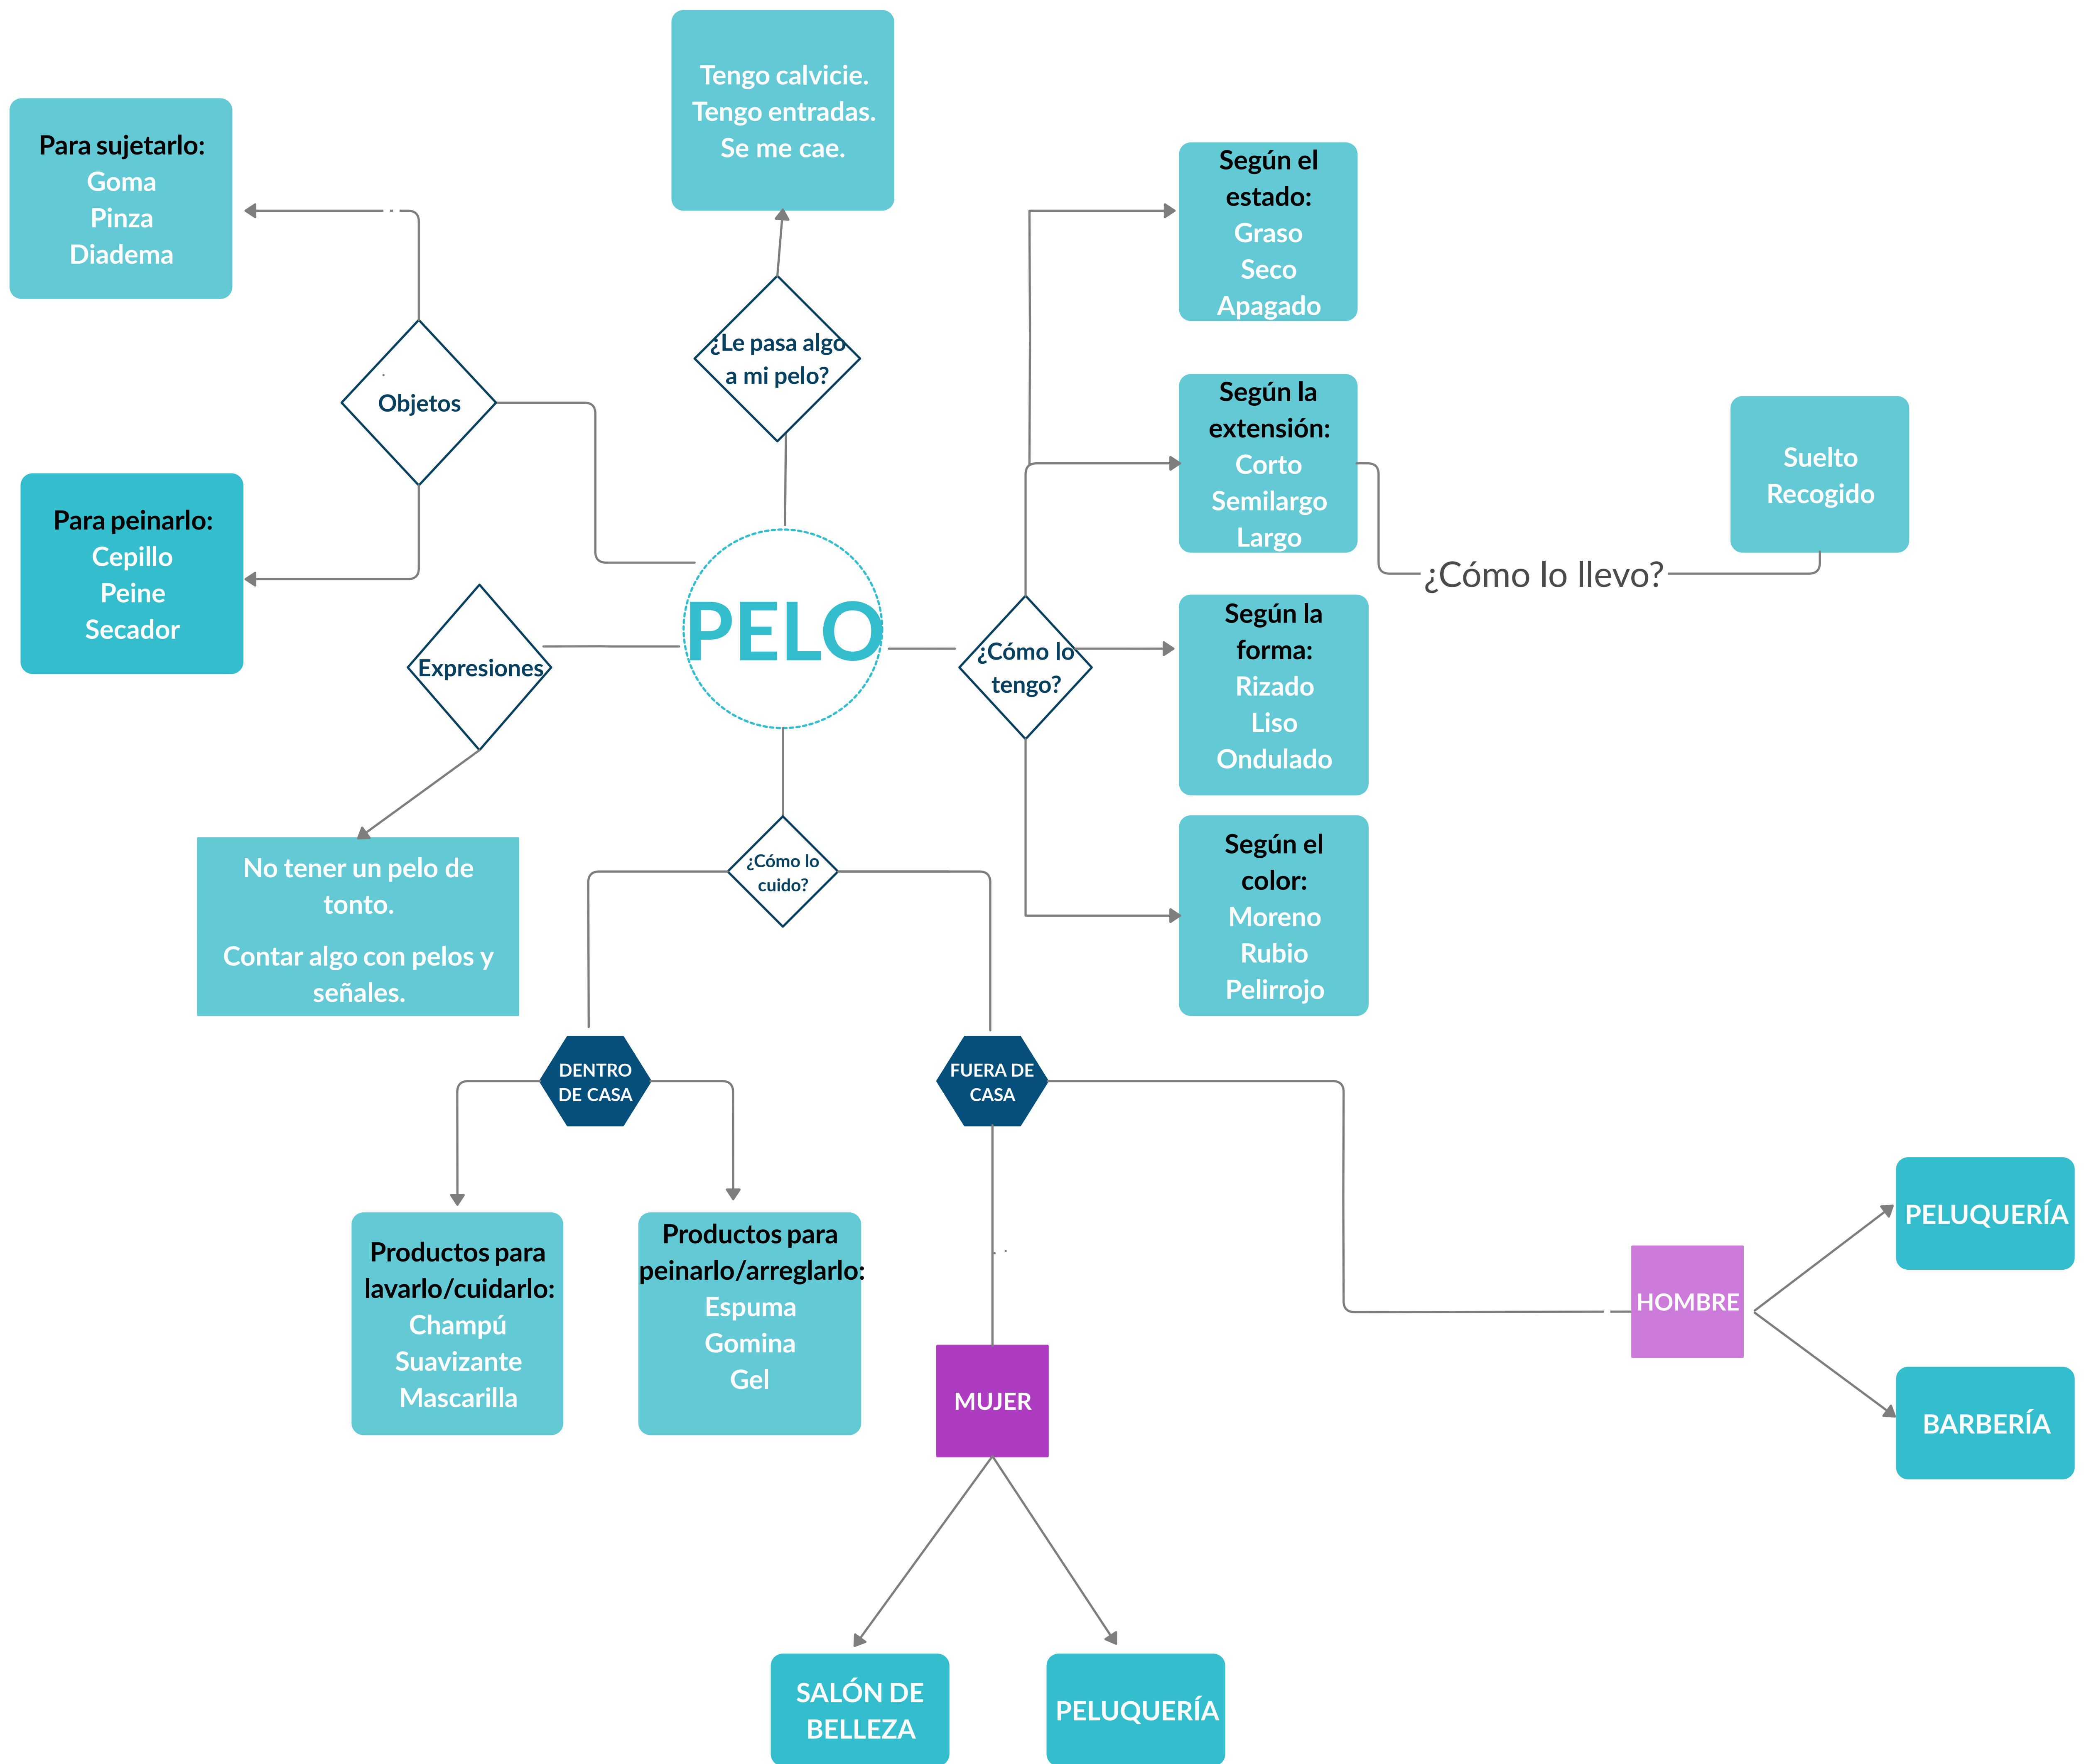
PELO

¿Le pasa algo a mi pelo?

Tengo calvicie.
Tengo entradas.
Se me cae.

Objetos

Para sujetarlo:
Goma
Pinza
Diadema

Para peinarlo:
Cepillo
Peine
Secador

Expresiones

No tener un pelo de tonto.

Contar algo con pelos y señales.

¿Cómo lo tengo?

Según el estado:
Graso
Seco
Apagado

Según la extensión:
Corto
Semilargo
Largo

¿Cómo lo llevo?

Suelto
Recogido

Según la forma:
Rizado
Liso
Ondulado

Según el color:
Moreno
Rubio
Pelirrojo

¿Cómo lo cuido?

DENTRO DE CASA

Productos para lavarlo/cuidarlo:
Champú
Suavizante
Mascarilla

Productos para peinarlo/arreglarlo:
Espuma
Gomina
Gel

FUERA DE CASA

MUJER

SALÓN DE BELLEZA

PELUQUERÍA

HOMBRE

PELUQUERÍA

BARBERÍA